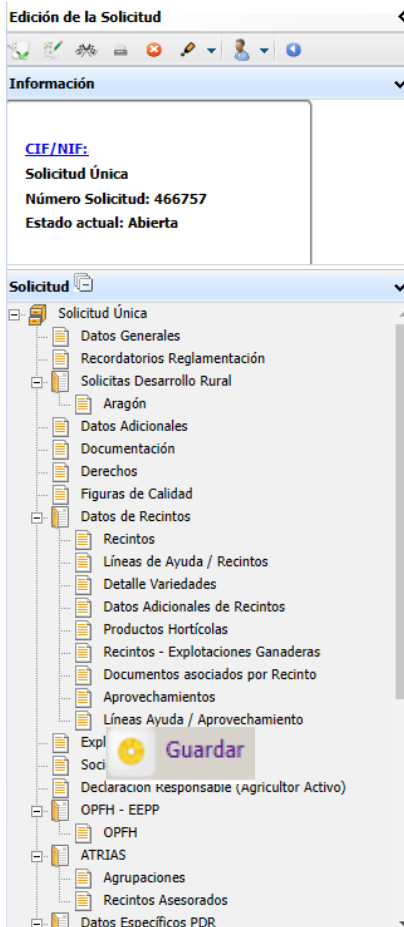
Edición de la Solicitud

Información

CIF/NIF:
Solicitud Única
Número Solicitud: 466757
Estado actual: Abierta

Solicitud

Solicitud Única
Datos Generales
Recordatorios Reglamentación
Solicitas Desarrollo Rural
Aragón
Datos Adicionales
Documentación
Derechos
Figuras de Calidad
Datos de Recintos
Recintos
Líneas de Ayuda / Recintos
Detalle Variedades
Datos Adicionales de Recintos
Productos Hortícolas
Recintos - Explotaciones Ganaderas
Documentos asociados por Recinto
Aprovechamientos
Líneas Ayuda / Aprovechamiento
Expl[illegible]
Soci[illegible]
Guardar
Declaración Responsable (Agricultor Activo)
OPFH - EEPP
OPFH
ATRIAS
Agrupaciones
Recintos Asesorados
Datos Específicos PDR